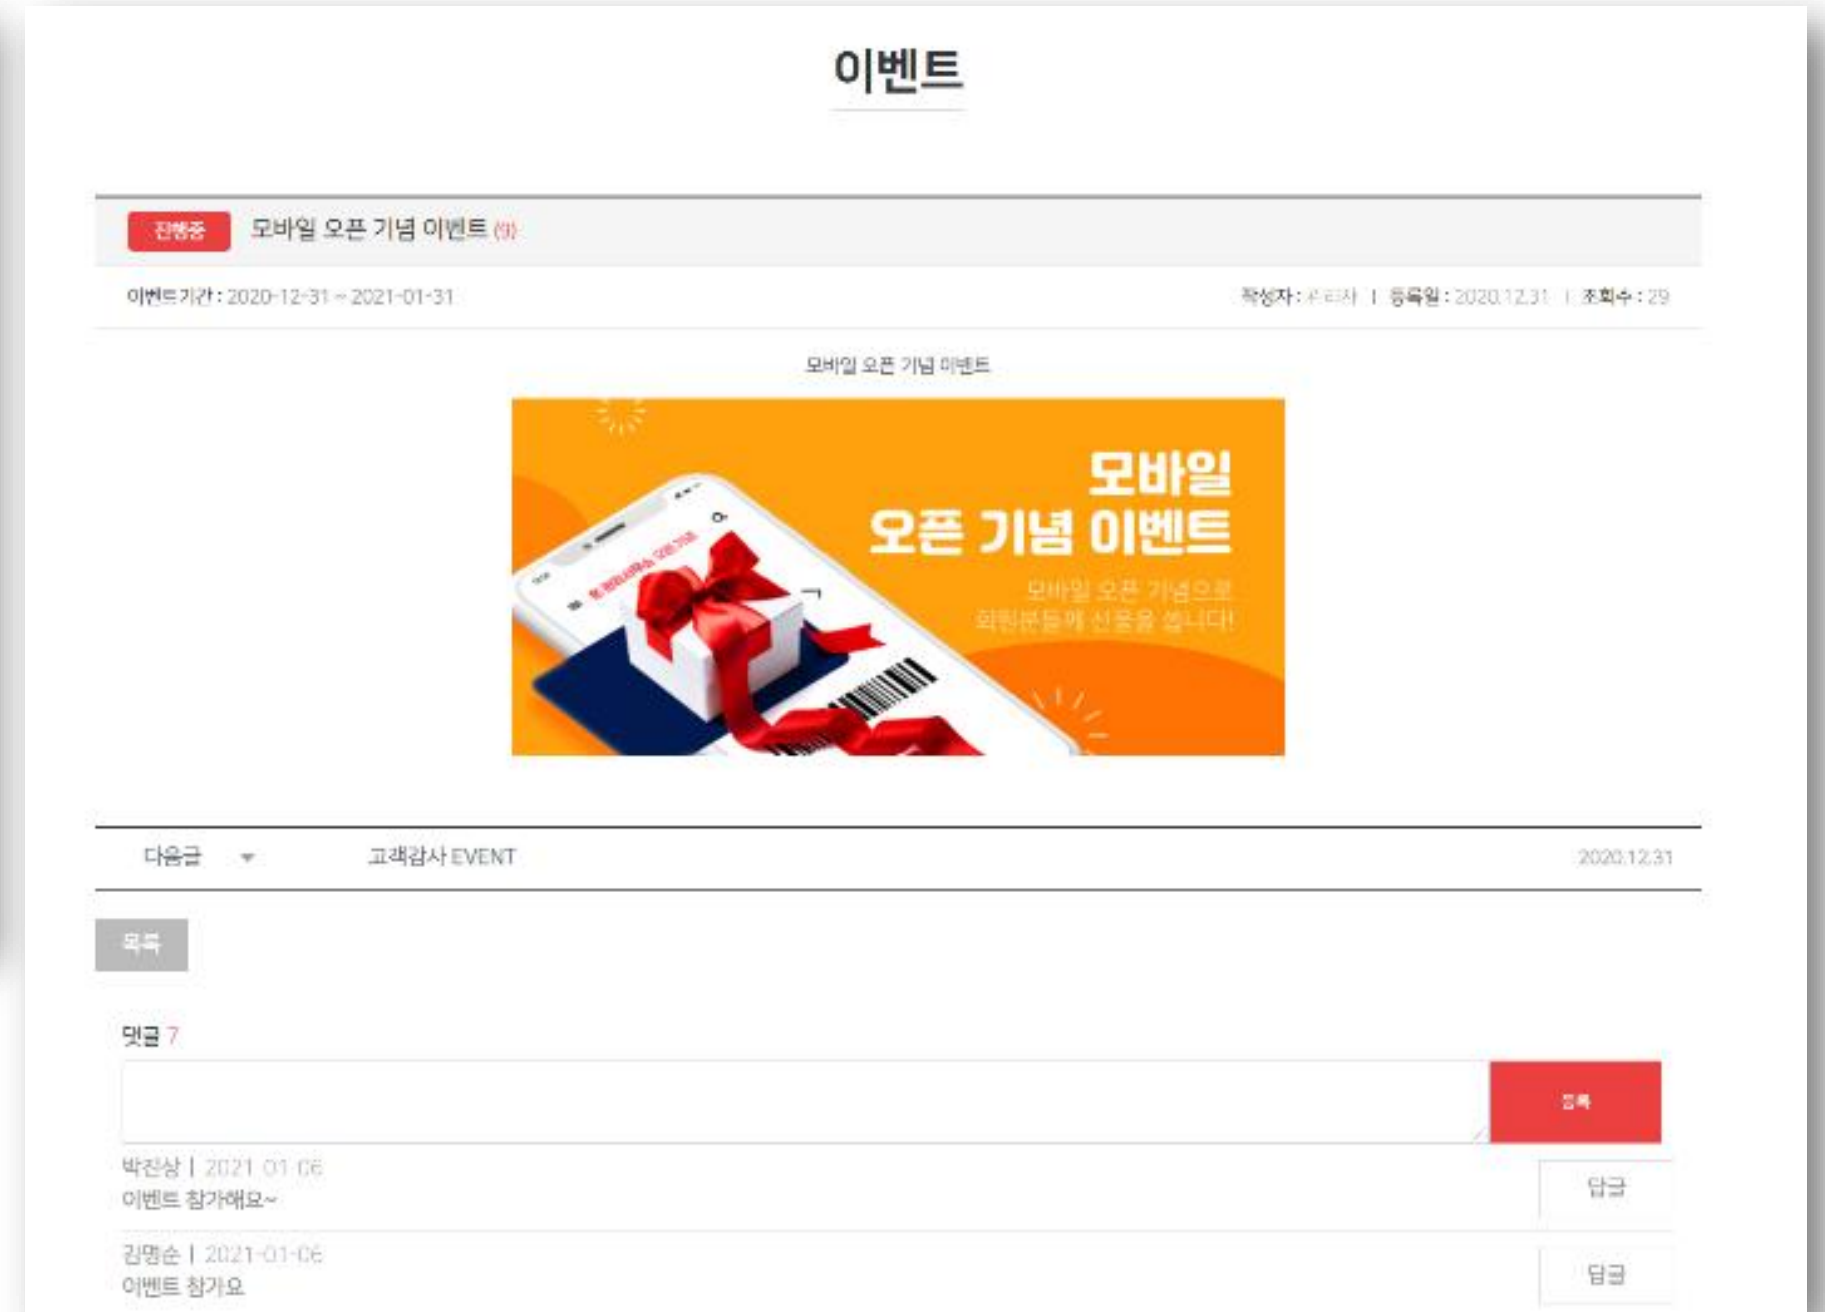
이벤트

진행중 모바일 오픈 기념 이벤트 (9)

이벤트기간 : 2020-12-31 ~ 2021-01-31

작성자 : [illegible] | 등록일 : 2020.12.31 | 조회수 : 29

모바일 오픈 기념 이벤트

모바일
오픈 기념 이벤트

모바일 오픈 기념으로
회원분들께 선물을 쏩니다!

다음글 고객감사 EVENT 2020.12.31

목록

댓글 7

등록

박진상 | 2021-01-06
이벤트 참가해요~

답글

김명순 | 2021-01-06
이벤트 참가요

답글